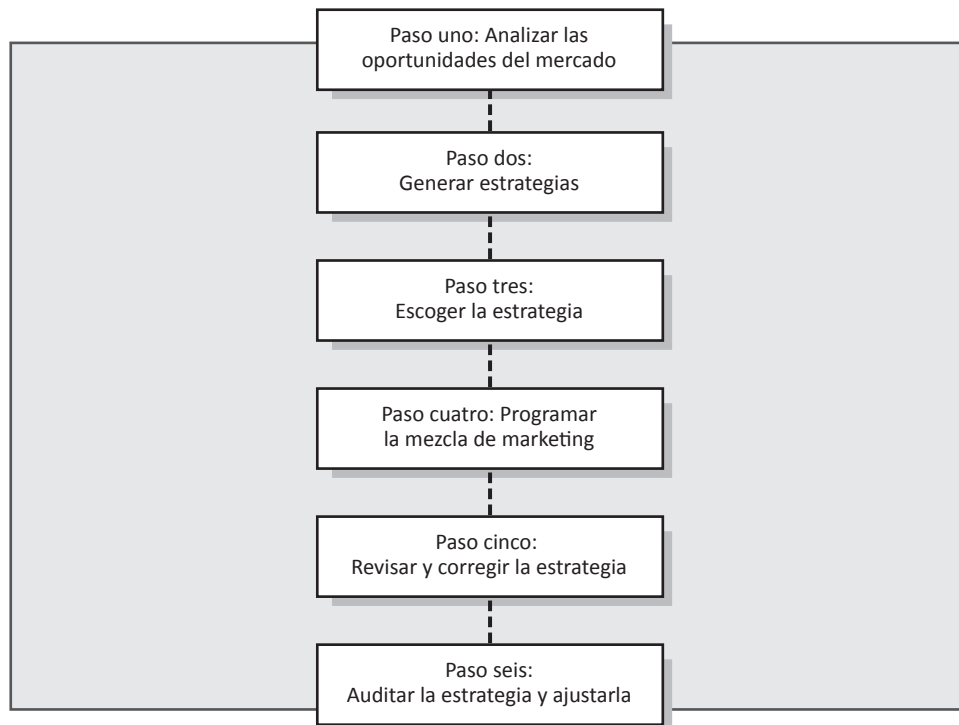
Paso uno: Analizar las oportunidades del mercado

Paso dos: Generar estrategias

Paso tres: Escoger la estrategia

Paso cuatro: Programar la mezcla de marketing

Paso cinco: Revisar y corregir la estrategia

Paso seis: Auditar la estrategia y ajustarla